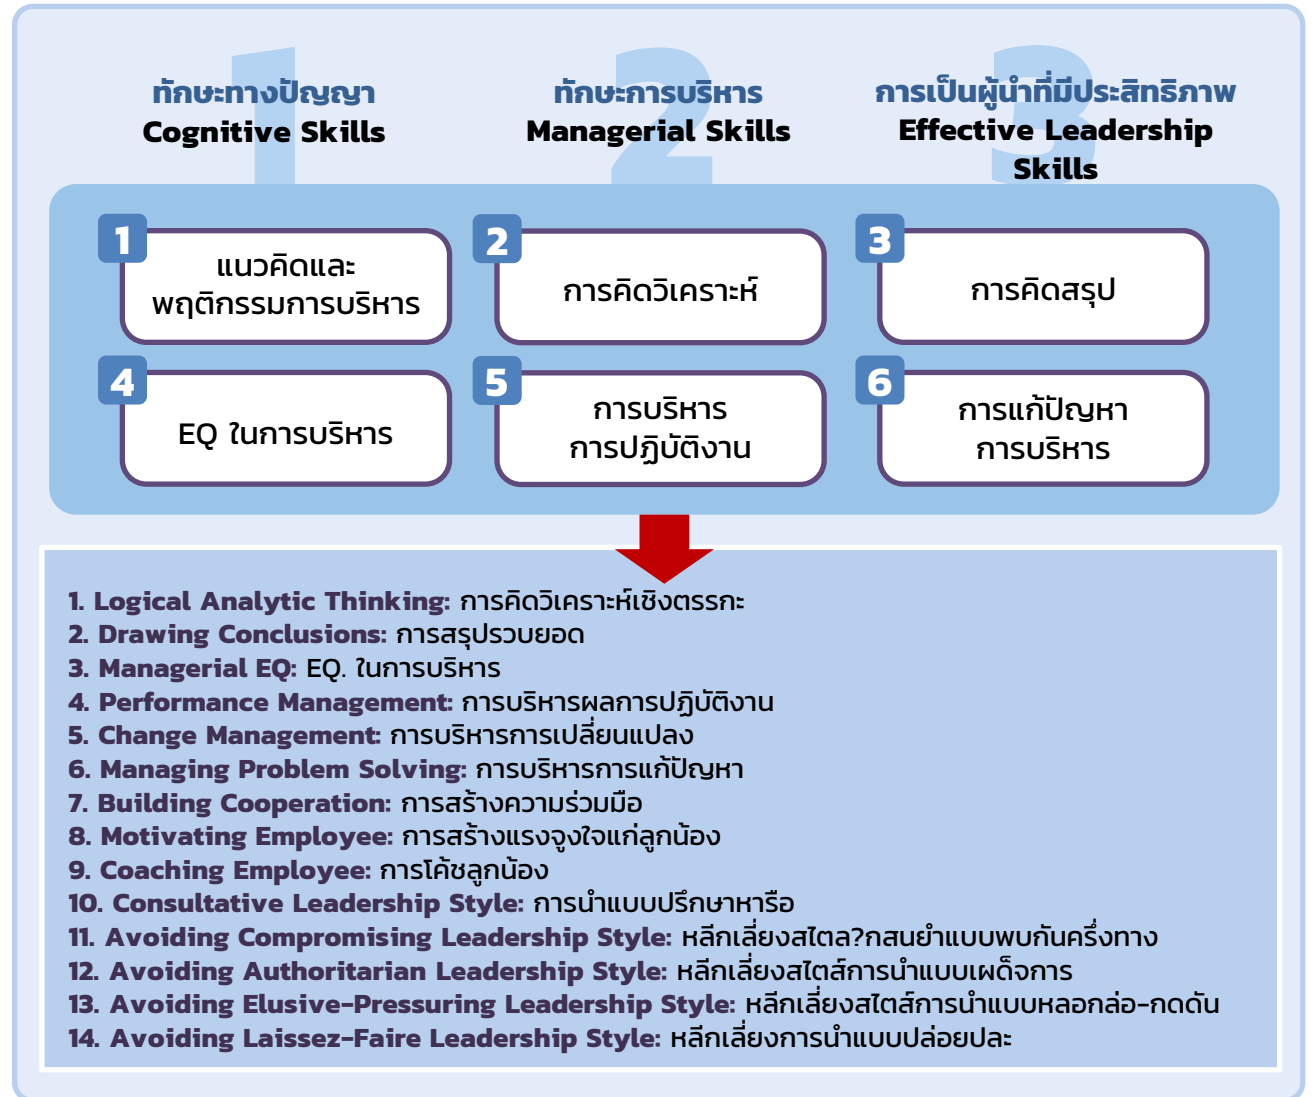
ทักษะทางปัญญา
Cognitive Skills

ทักษะการบริหาร
Managerial Skills

การเป็นผู้นำที่มีประสิทธิภาพ
Effective Leadership Skills

1 แนวคิดและพฤติกรรมการบริหาร

2 การคิดวิเคราะห์

3 การคิดสรุป

4 EQ ในการบริหาร

5 การบริหารการปฏิบัติงาน

6 การแก้ปัญหาการบริหาร

1. Logical Analytic Thinking: การคิดวิเคราะห์เชิงตรรกะ
2. Drawing Conclusions: การสรุปรวบยอด
3. Managerial EQ: EQ. ในการบริหาร
4. Performance Management: การบริหารผลการปฏิบัติงาน
5. Change Management: การบริหารการเปลี่ยนแปลง
6. Managing Problem Solving: การบริหารการแก้ปัญหา
7. Building Cooperation: การสร้างความร่วมมือ
8. Motivating Employee: การสร้างแรงจูงใจแก่ลูกน้อง
9. Coaching Employee: การโค้ชลูกน้อง
10. Consultative Leadership Style: การนำแบบปรึกษาหารือ
11. Avoiding Compromising Leadership Style: หลีกเลี่ยงสไตล?กสนยำแบบพบกันครึ่งทาง
12. Avoiding Authoritarian Leadership Style: หลีกเลี่ยงสไตส์การนำแบบเผด็จการ
13. Avoiding Elusive-Pressuring Leadership Style: หลีกเลี่ยงสไตส์การนำแบบหลอกล่อ-กดดัน
14. Avoiding Laissez-Faire Leadership Style: หลีกเลี่ยงการนำแบบปล่อยปละ